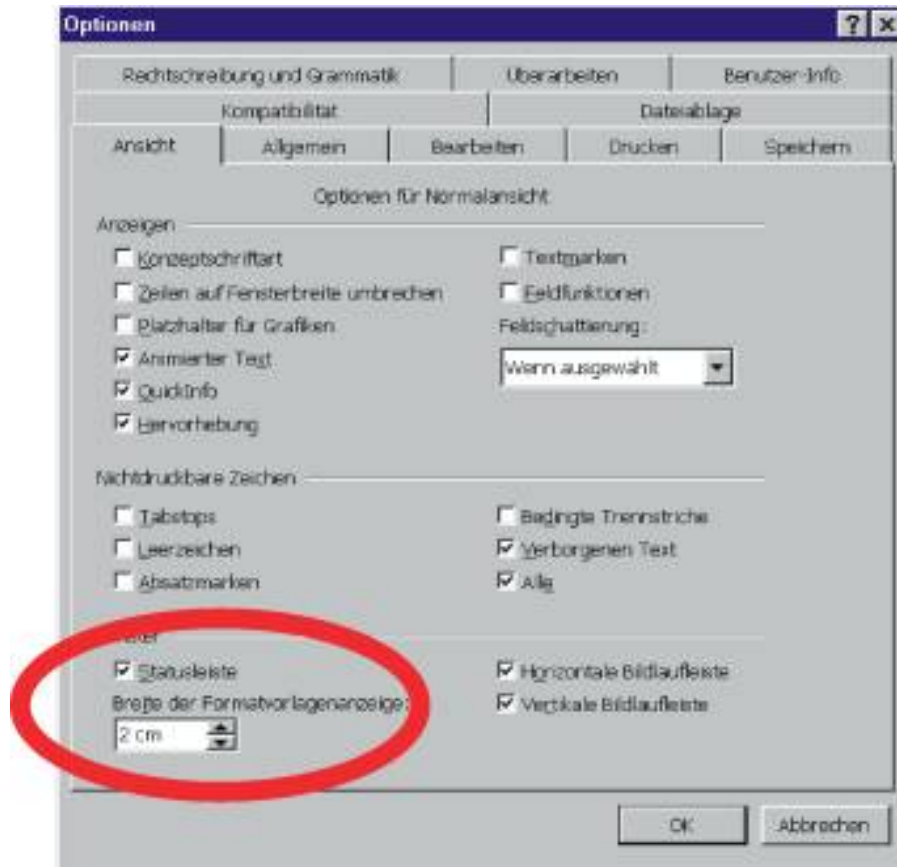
Optionen

Rechtschreibung und Grammatik | Überarbeiten | Benutzer-Info
Kompatibilität | Dateiablage
Ansicht | Allgemein | Bearbeiten | Drucken | Speichern

Optionen für Normalansicht

Anzeigen
Konzeptschriftart
Zeilen auf Fensterbreite umbrechen
Platzhalter für Grafiken
Animierter Text
QuickInfo
Hervorhebung
Textmarken
Feldfunktionen
Feldschattierung:
Wenn ausgewählt

Nichtdruckbare Zeichen
Tabstops
Leerzeichen
Absatzmarken
Bedingte Trennstriche
Verborgenen Text
Alle

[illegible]
Statusleiste
Breite der Formatvorlagenanzeige:
2 cm
Horizontale Bildlaufleiste
Vertikale Bildlaufleiste

OK
Abbrechen